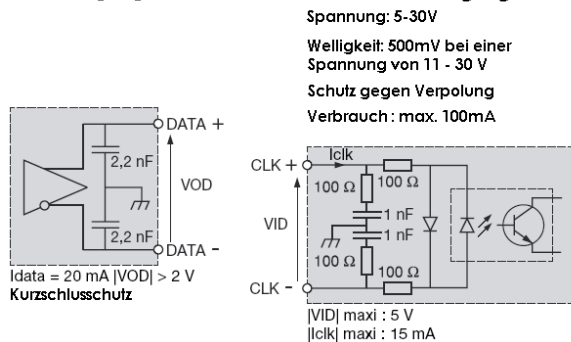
Spannung: 5-30V

Welligkeit: 500mV bei einer Spannung von 11 - 30 V

Schutz gegen Verpolung

Verbrauch : max. 100mA

DATA +

2,2 nF

VOD

2,2 nF

DATA -

Idata = 20 mA |VOD| > 2 V

Kurzschlusschutz

CLK +

Iclk

100 Ω

100 Ω

VID

1 nF

1 nF

100 Ω

100 Ω

CLK -

|VID| maxi : 5 V

|Iclk| maxi : 15 mA